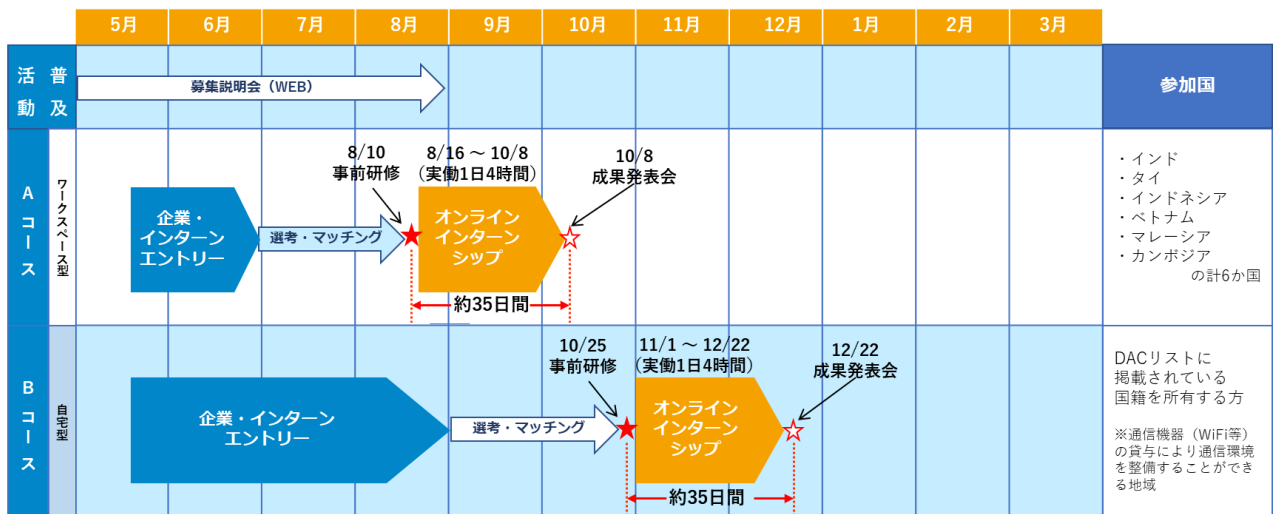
| | 5月 | 6月 | 7月 | 8月 | 9月 | 10月 | 11月 | 12月 | 1月 | 2月 | 3月 | |
|---|---|---|---|---|---|---|---|---|---|---|---|---|

活動 普及

募集説明会（WEB）

参加国

Aコース ワークスペース型

8/10 事前研修

8/16 〜 10/8 （実働1日4時間）

10/8 成果発表会

企業・インターン エントリー

選考・マッチング

オンライン インターン シップ

約35日間

・インド
・タイ
・インドネシア
・ベトナム
・マレーシア
・カンボジア
の計6か国

Bコース 自宅型

10/25 事前研修

11/1 〜 12/22 （実働1日4時間）

12/22 成果発表会

企業・インターン エントリー

選考・マッチング

オンライン インターン シップ

約35日間

DACリストに 掲載されている 国籍を所有する方

※通信機器（WiFi等）の貸与により通信環境を整備することができる地域